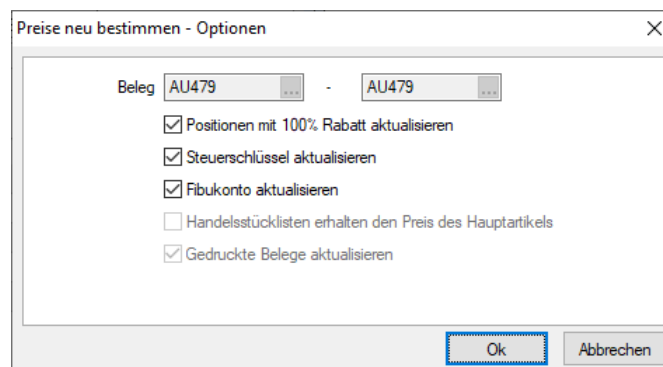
Preise neu bestimmen - Optionen

Beleg AU479 ... - AU479 ...

Positionen mit 100% Rabatt aktualisieren

Steuerschlüssel aktualisieren

Fibukonto aktualisieren

Handelsstücklisten erhalten den Preis des Hauptartikels

Gedruckte Belege aktualisieren

Ok

Abbrechen